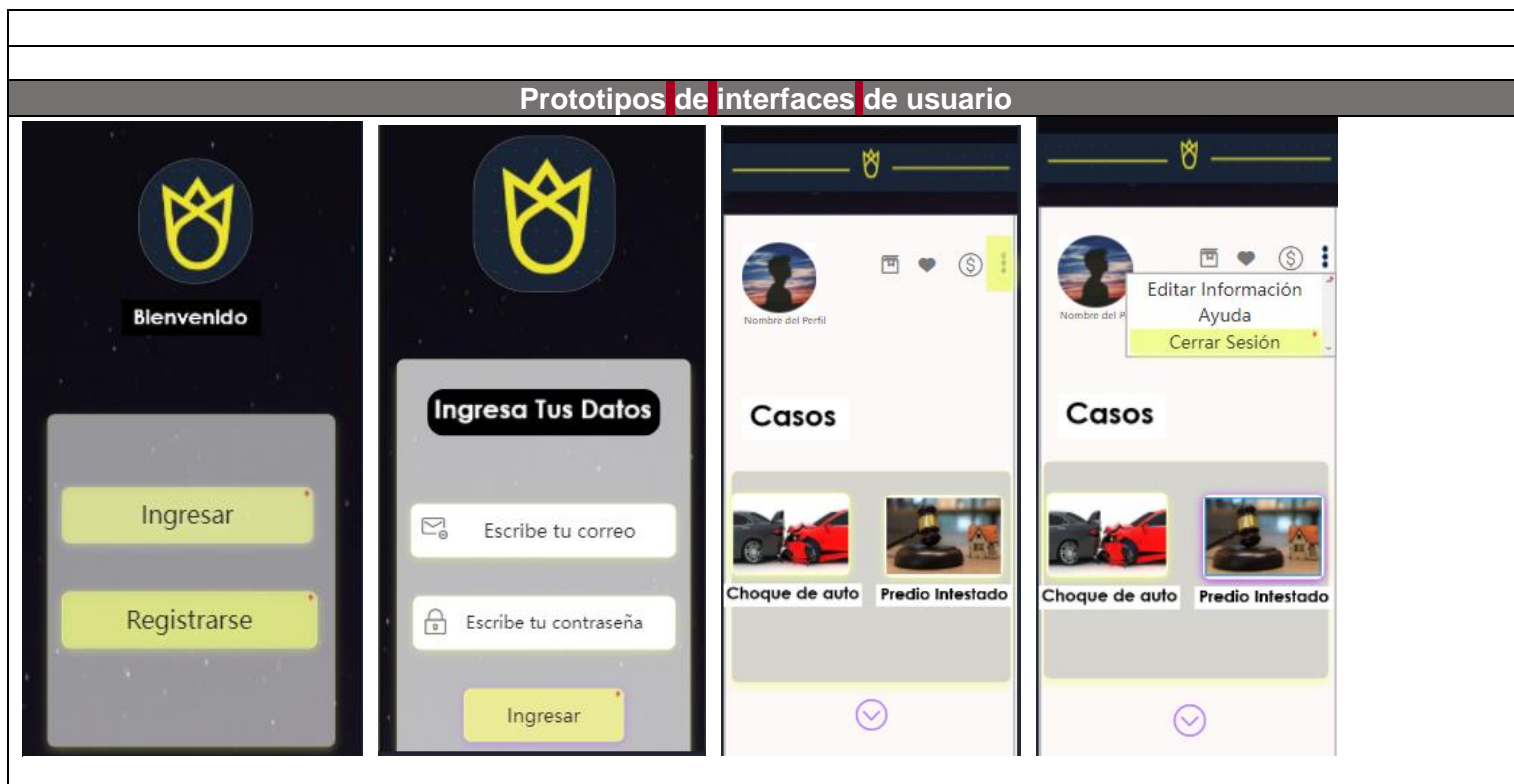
Prototipos de interfaces de usuario

Bienvenido

Ingresar

Registrarse

Ingresa Tus Datos

Escribe tu correo

Escribe tu contraseña

Ingresar

Nombre del Perfil

Casos

Choque de auto

Predio Intestado

Nombre del P

Editar Información

Ayuda

Cerrar Sesión

Casos

Choque de auto

Predio Intestado